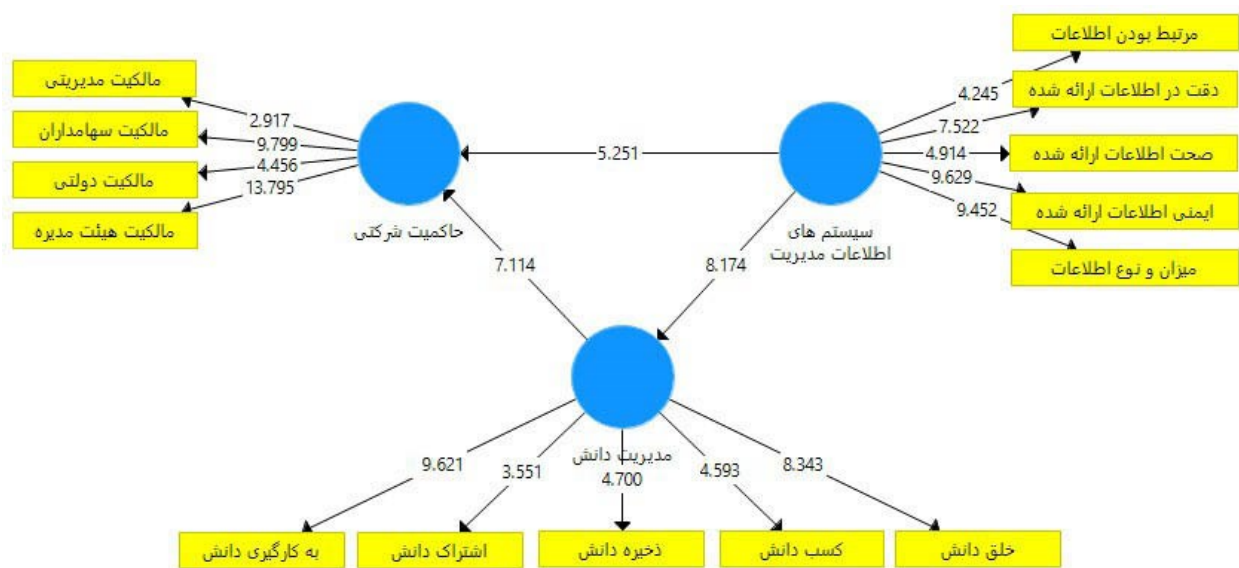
مالکیت مدیریتی
مالکیت سهامداران
مالکیت دولتی
مالکیت هیئت مدیره
2.917
9.799
4.456
13.795
حاکمیت شرکتی
5.251
مرتبط بودن اطلاعات
دقت در اطلاعات ارائه شده
صحت اطلاعات ارائه شده
ایمنی اطلاعات ارائه شده
میزان و نوع اطلاعات
4.245
7.522
4.914
9.629
9.452
سیستم های اطلاعات مدیریت
7.114
8.174
مدیریت دانش
9.621
3.551
4.700
4.593
8.343
به کارگیری دانش
اشتراک دانش
ذخیره دانش
کسب دانش
خلق دانش